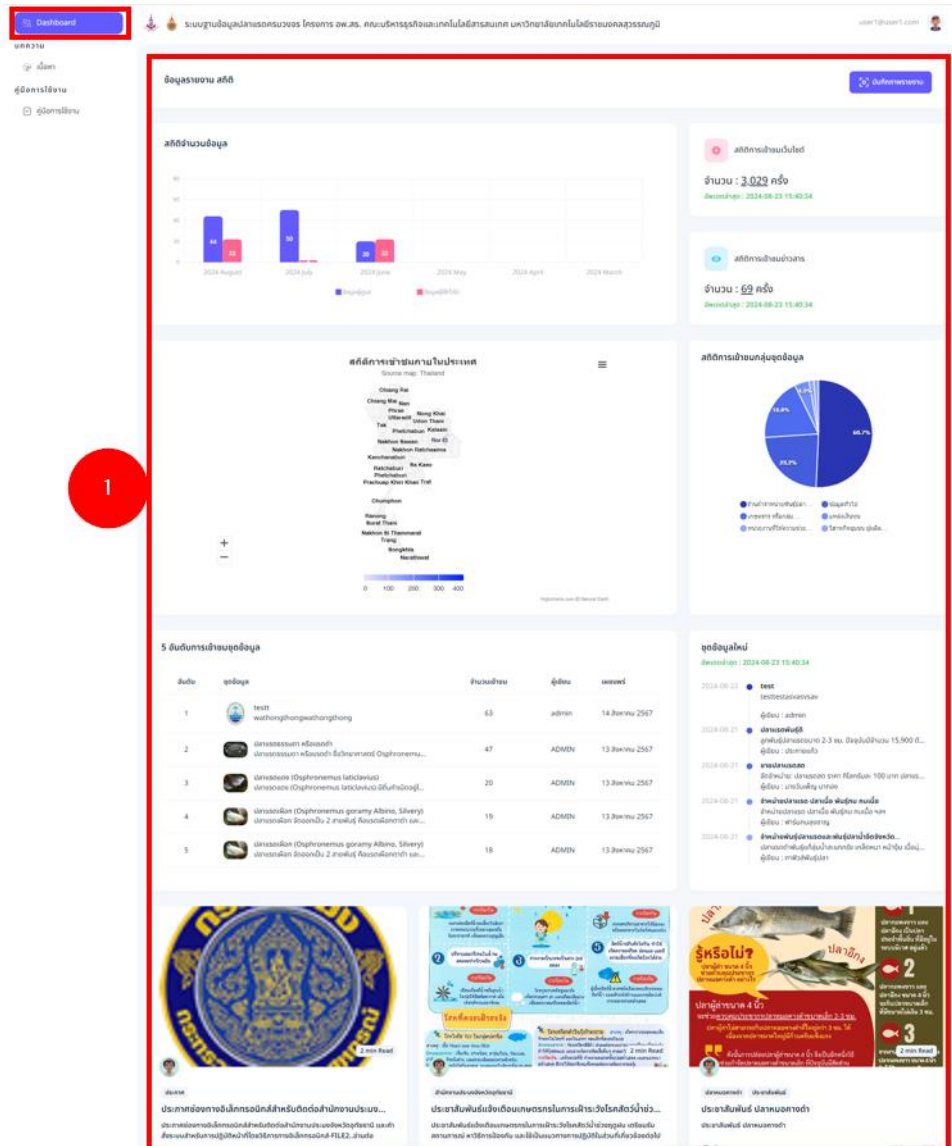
Dashboard

บทความ

เนื้อหา

คู่มือการใช้งาน

คู่มือการใช้งาน

ระบบฐานข้อมูลปลาแรดครบวงจร โครงการ อพ.สธ. คณะบริหารธุรกิจและเทคโนโลยีสารสนเทศ มหาวิทยาลัยเทคโนโลยีราชมงคลสุวรรณภูมิ

user1@user1.com

ข้อมูลรายงาน สถิติ

อันดับการรายงาน

สถิติจำนวนข้อมูล

| | 2024 August | 2024 July | 2024 June | 2024 May | 2024 April | 2024 March |
|---|---|---|---|---|---|---|
| | 44 | 50 | 20 | | | |
| | 22 | | 22 | | | |

สถิติการเข้าชมเว็บไซต์

จำนวน : 3,029 ครั้ง

อัพเดทล่าสุด : 2024-08-23 15:40:34

สถิติการอ่านข่าวสาร

จำนวน : 69 ครั้ง

อัพเดทล่าสุด : 2024-08-23 15:40:34

สถิติการเข้าชมภายในประเทศ

Source map: Thailand

Chiang Rai, Chiang Mai, Nan, Phrae, Uttaradit, Nong Khai, Udon Thani, Tak, Phetchabun, Kalasin, Nakhon Sawan, Roi Et, Nakhon Ratchasima, Kanchanaburi, Ratchaburi, Sa Kaeo, Phetchaburi, Prachuap Khiri Khan, Trat, Chumphon, Ranong, Surat Thani, Nakhon Si Thammarat, Trang, Songkhla, Narathiwat

0 100 200 300 400

Highcharts.com © Natural Earth

1

สถิติการเข้าชมกลุ่มชุดข้อมูล

60.7%
25.2%
10.6%

5 อันดับการเข้าชมชุดข้อมูล

| อันดับ | ชุดข้อมูล | จำนวนเข้าชม | ผู้เขียน | เผยแพร่ |
|---|---|---|---|---|
| 1 | testt wathongthongwathongthong | 63 | admin | 14 สิงหาคม 2567 |
| 2 | ปลาแรดธรรมดา หรือแรดดำ | 47 | ADMIN | 13 สิงหาคม 2567 |
| 3 | ปลาแรดแดง (Osphronemus laticlavius) | 20 | ADMIN | 13 สิงหาคม 2567 |
| 4 | ปลาแรดเผือก (Osphronemus goramy Albino, Silvery) | 19 | ADMIN | 13 สิงหาคม 2567 |
| 5 | ปลาแรดเผือก (Osphronemus goramy Albino, Silvery) | 18 | ADMIN | 13 สิงหาคม 2567 |

ชุดข้อมูลใหม่

อัพเดทล่าสุด : 2024-08-23 15:40:34

2024-08-22 test testtestasvasvsav ผู้เขียน : admin

2024-08-21 ปลาแรดพันธุ์ดี ผู้เขียน : ประกายแก้ว

2024-08-21 ขายปลาแรดสด ผู้เขียน : มาตรีวนพิชญ์ บางเลน

2024-08-21 จำหน่ายปลาแรด ปลาเนื้อ พันธุ์ดีแท้ ผู้เขียน : ฟาร์มคนสุขสาม

2024-08-21 จำหน่ายพันธุ์ปลาแรดและพันธุ์ปลาน้ำจืดจังหวัด... ผู้เขียน : ภาณุวัฒน์พันธุ์ปลา

2 min Read

ประกาศ

ประกาศช่องทางอิเล็กทรอนิกส์สำหรับติดต่อสำนักงานประมง...

2 min Read

ประชาสัมพันธ์เฝ้าระวังโรคสัตว์น้ำช่วง...

รู้หรือไม่?

2 min Read

ประชาสัมพันธ์ ปลาหมอทางดำ